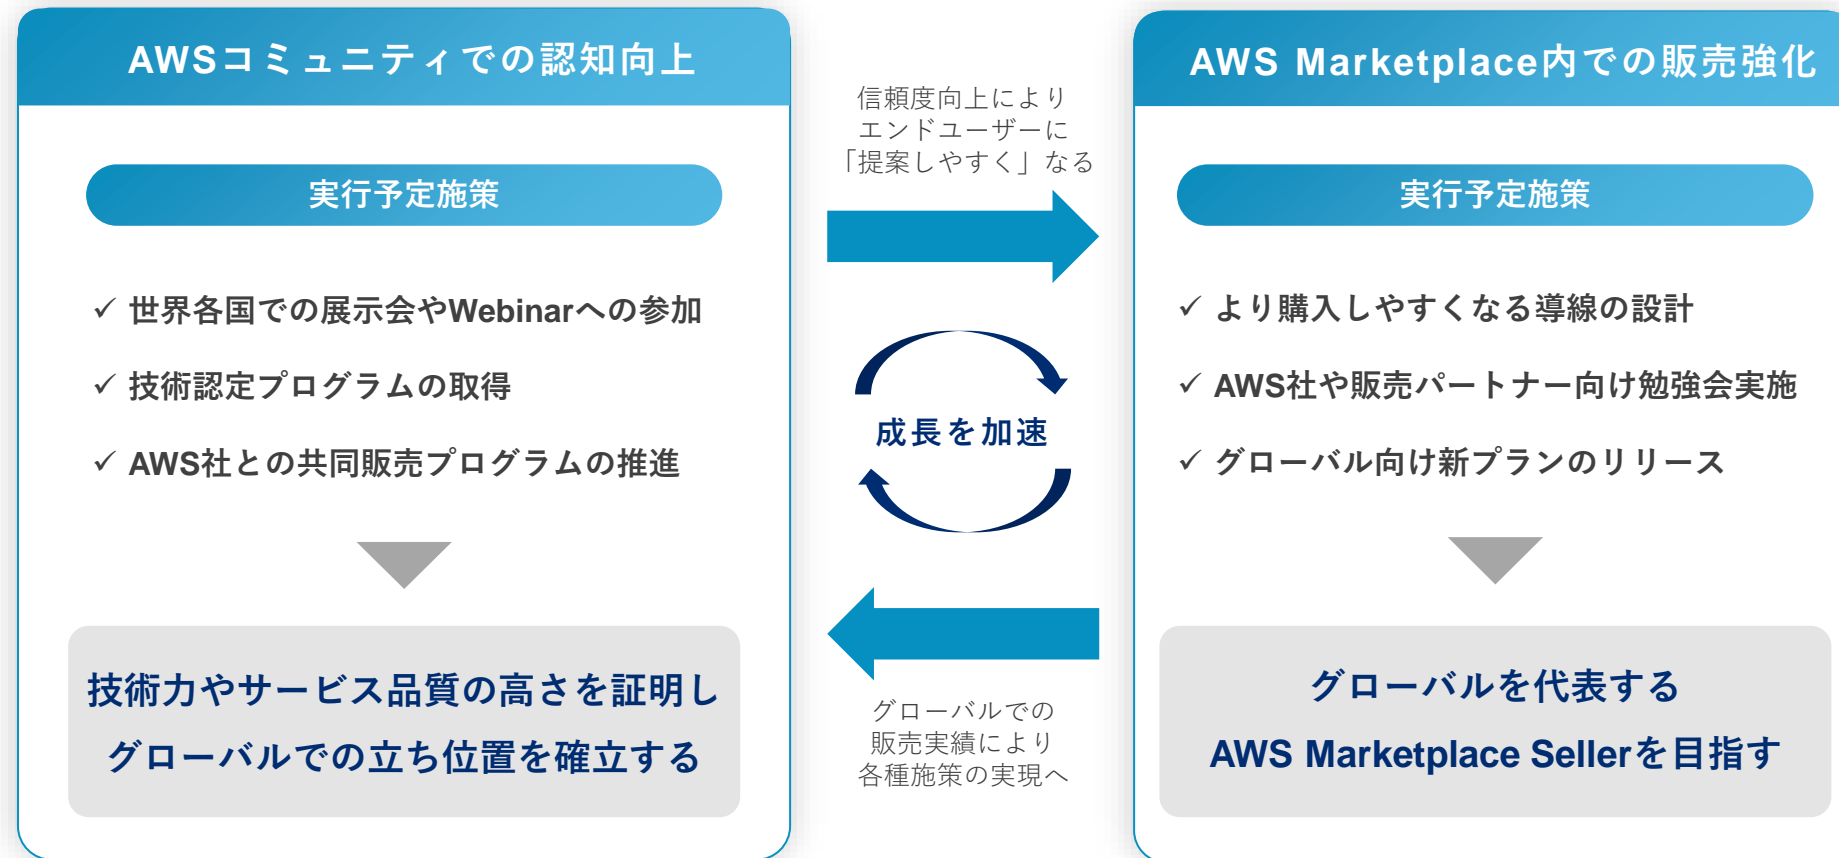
AWSコミュニティでの認知向上

実行予定施策

✓ 世界各国での展示会やWebinarへの参加

✓ 技術認定プログラムの取得

✓ AWS社との共同販売プログラムの推進

技術力やサービス品質の高さを証明し
グローバルでの立ち位置を確立する

信頼度向上により
エンドユーザーに
「提案しやすく」なる

成長を加速

グローバルでの
販売実績により
各種施策の実現へ

AWS Marketplace内での販売強化

実行予定施策

✓ より購入しやすくなる導線の設計

✓ AWS社や販売パートナー向け勉強会実施

✓ グローバル向け新プランのリリース

グローバルを代表する
AWS Marketplace Sellerを目指す